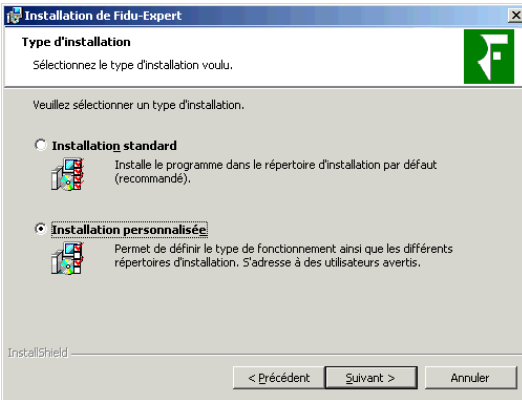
Installation de Fidu-Expert

Type d'installation

Sélectionnez le type d'installation voulu.

Veuillez sélectionner un type d'installation.

Installation standard

Installe le programme dans le répertoire d'installation par défaut (recommandé).

Installation personnalisée

Permet de définir le type de fonctionnement ainsi que les différents répertoires d'installation. S'adresse à des utilisateurs avertis.

InstallShield

< Précédent

Suivant >

Annuler